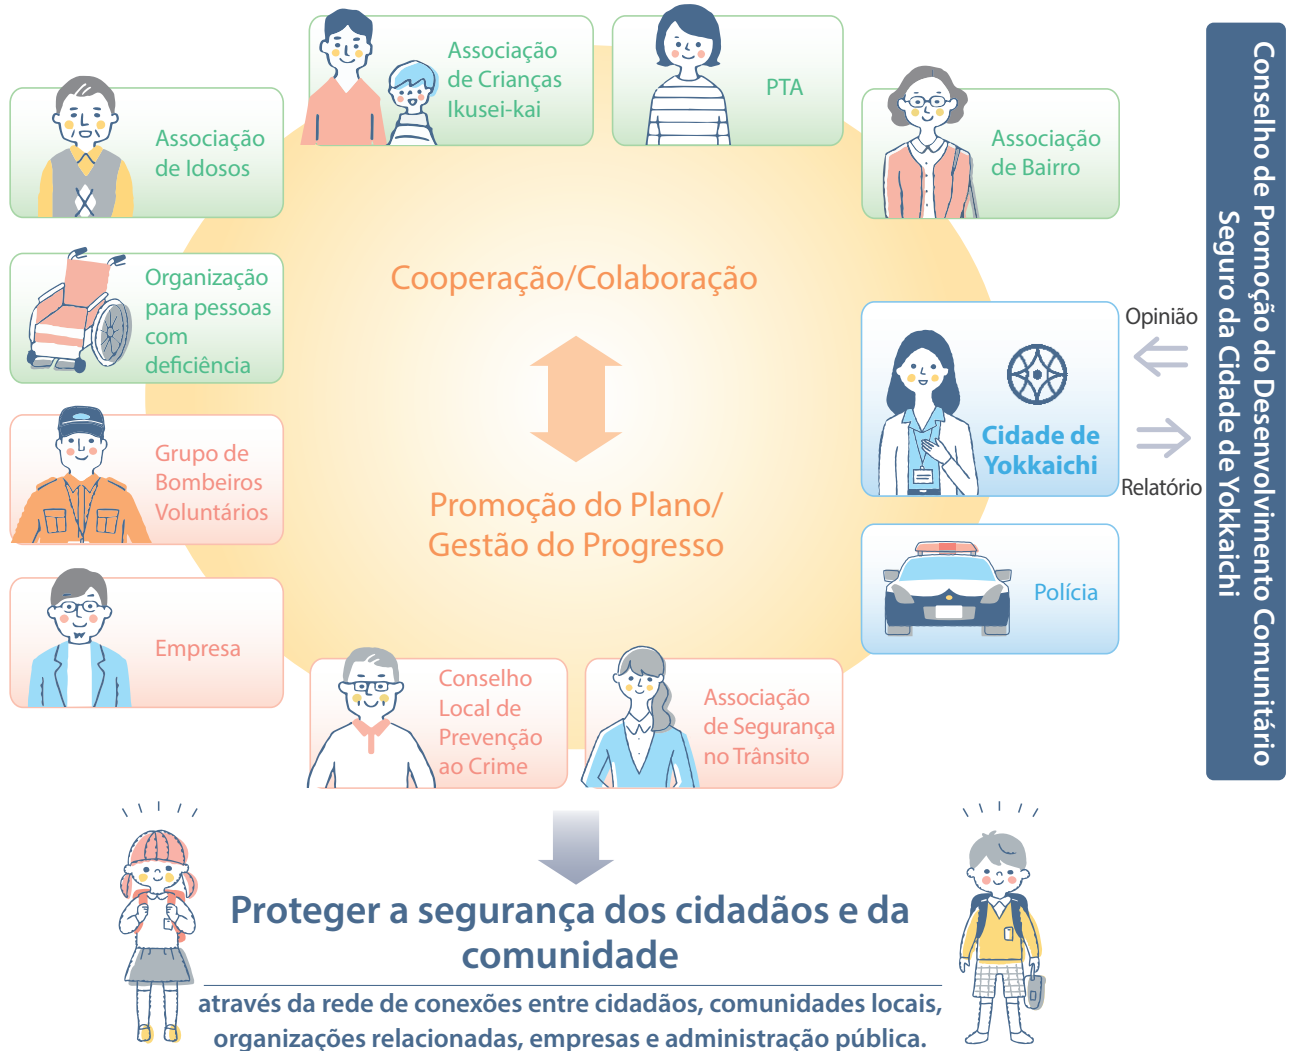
Associação de Crianças Ikusei-kai

PTA

Associação de Idosos

Associação de Bairro

Conselho de Promoção do Desenvolvimento Comunitário Seguro da Cidade de Yokkaichi

Organização para pessoas com deficiência

Cooperação/Colaboração

Opinião

Cidade de Yokkaichi

Relatório

Grupo de Bombeiros Voluntários

Promoção do Plano/ Gestão do Progresso

Polícia

Empresa

Conselho Local de Prevenção ao Crime

Associação de Segurança no Trânsito

Proteger a segurança dos cidadãos e da comunidade

através da rede de conexões entre cidadãos, comunidades locais, organizações relacionadas, empresas e administração pública.